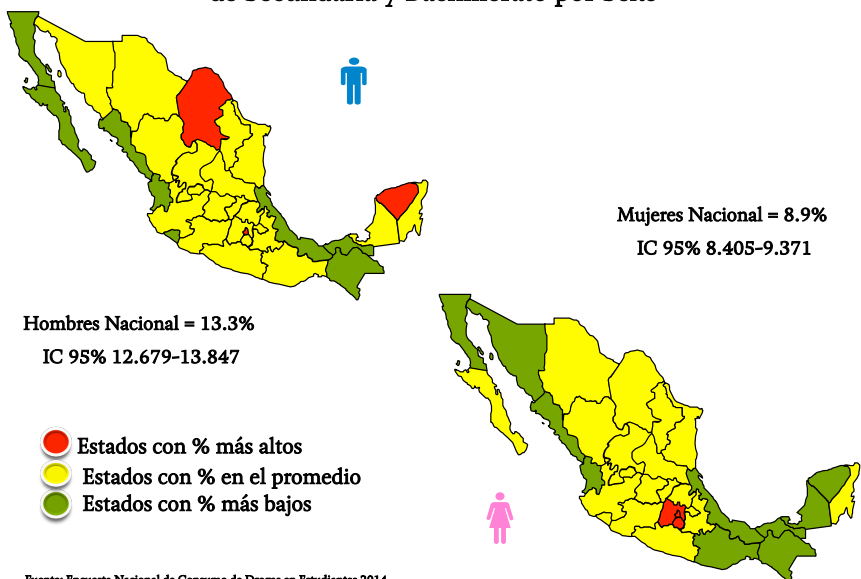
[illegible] de Secundaria y Bachillerato por Sexo

Mujeres Nacional = 8.9%
IC 95% 8.405-9.371

Hombres Nacional = 13.3%
IC 95% 12.679-13.847

Estados con % más altos
Estados con % en el promedio
Estados con % más bajos

Fuente: Encuesta Nacional de Consumo de Drogas en Estudiantes 2014